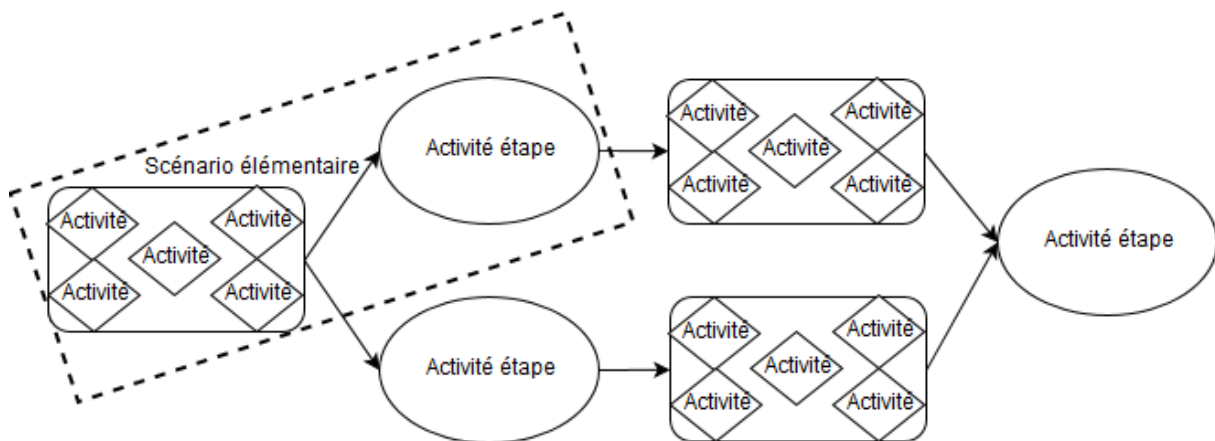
Scénario élémentaire

Activité
Activité
Activité
Activité
Activité

Activité étape

Activité étape

Activité
Activité
Activité
Activité
Activité

Activité
Activité
Activité
Activité
Activité

Activité étape